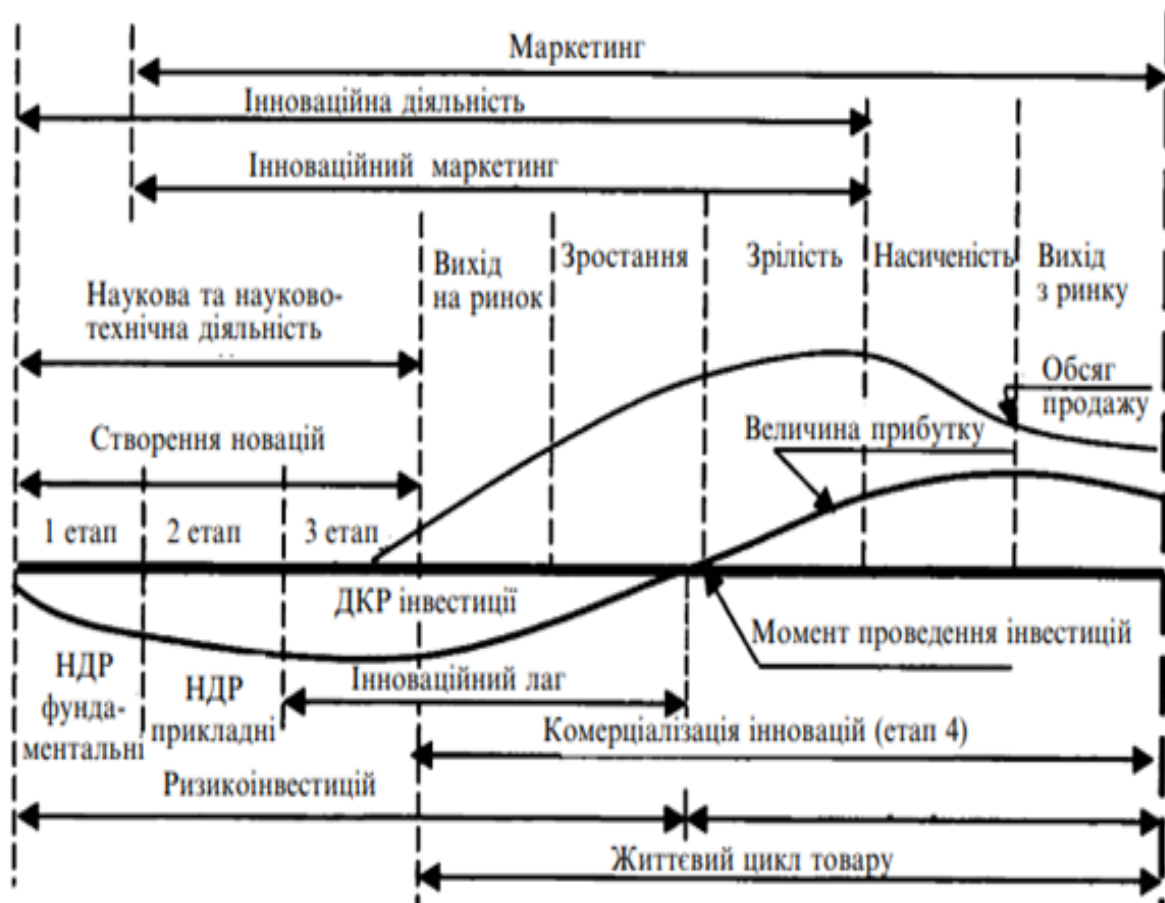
Маркетинг

Інноваційна діяльність

Інноваційний маркетинг

Вихід на ринок

Зростання

Зрілість

Насиченість

Вихід з ринку

Наукова та науково-технічна діяльність

Обсяг продажу

Величина прибутку

Створення новацій

1 етап

2 етап

3 етап

ДКР інвестиції

Момент проведення інвестицій

НДР фундаментальні

НДР прикладні

Інноваційний лаг

Комерціалізація інновацій (етап 4)

Ризикоінвестицій

Життєвий цикл товару